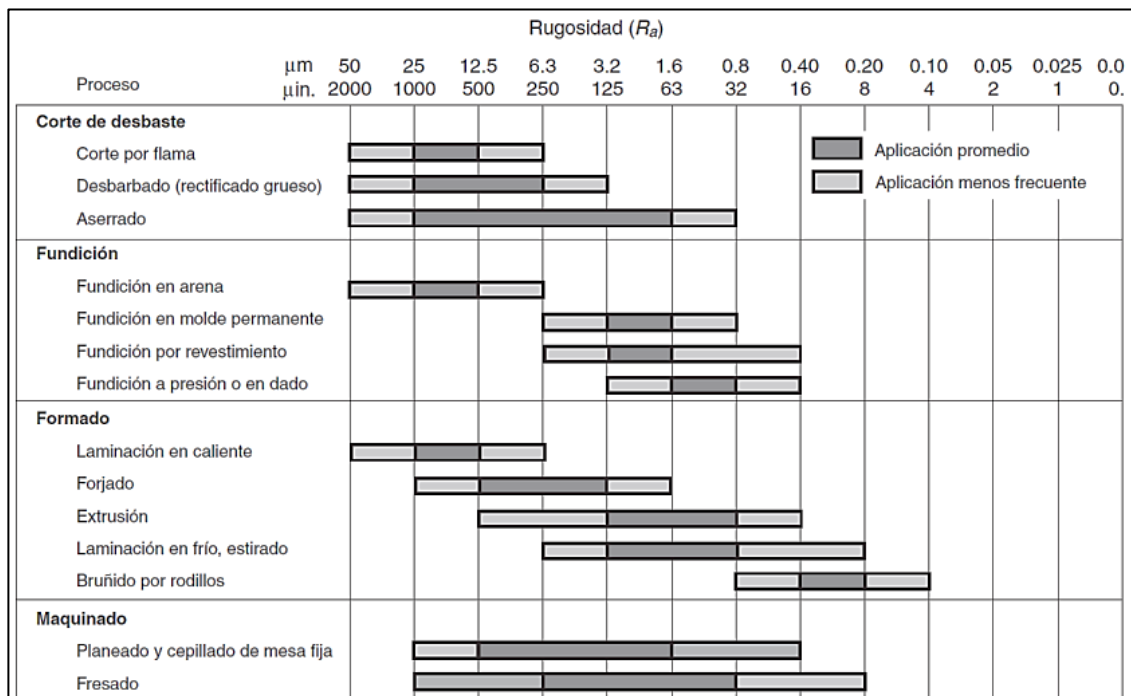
Rugosidad ($R_a$)

| Proceso | μm 50 μin. 2000 | 25 1000 | 12.5 500 | 6.3 250 | 3.2 125 | 1.6 63 | 0.8 32 | 0.40 16 | 0.20 8 | 0.10 4 | 0.05 2 | 0.025 1 | 0.0 0. |
|---|---|---|---|---|---|---|---|---|---|---|---|---|---|
| **Corte de desbaste** | | | | | | | | | | | | | |
| Corte por flama | | | | | | | | | | | | | |
| Desbarbado (rectificado grueso) | | | | | | | | | | | | | |
| Aserrado | | | | | | | | | | | | | |
| **Fundición** | | | | | | | | | | | | | |
| Fundición en arena | | | | | | | | | | | | | |
| Fundición en molde permanente | | | | | | | | | | | | | |
| Fundición por revestimiento | | | | | | | | | | | | | |
| Fundición a presión o en dado | | | | | | | | | | | | | |
| **Formado** | | | | | | | | | | | | | |
| Laminación en caliente | | | | | | | | | | | | | |
| Forjado | | | | | | | | | | | | | |
| Extrusión | | | | | | | | | | | | | |
| Laminación en frío, estirado | | | | | | | | | | | | | |
| Bruñido por rodillos | | | | | | | | | | | | | |
| **Maquinado** | | | | | | | | | | | | | |
| Planeado y cepillado de mesa fija | | | | | | | | | | | | | |
| Fresado | | | | | | | | | | | | | |

Aplicación promedio
Aplicación menos frecuente